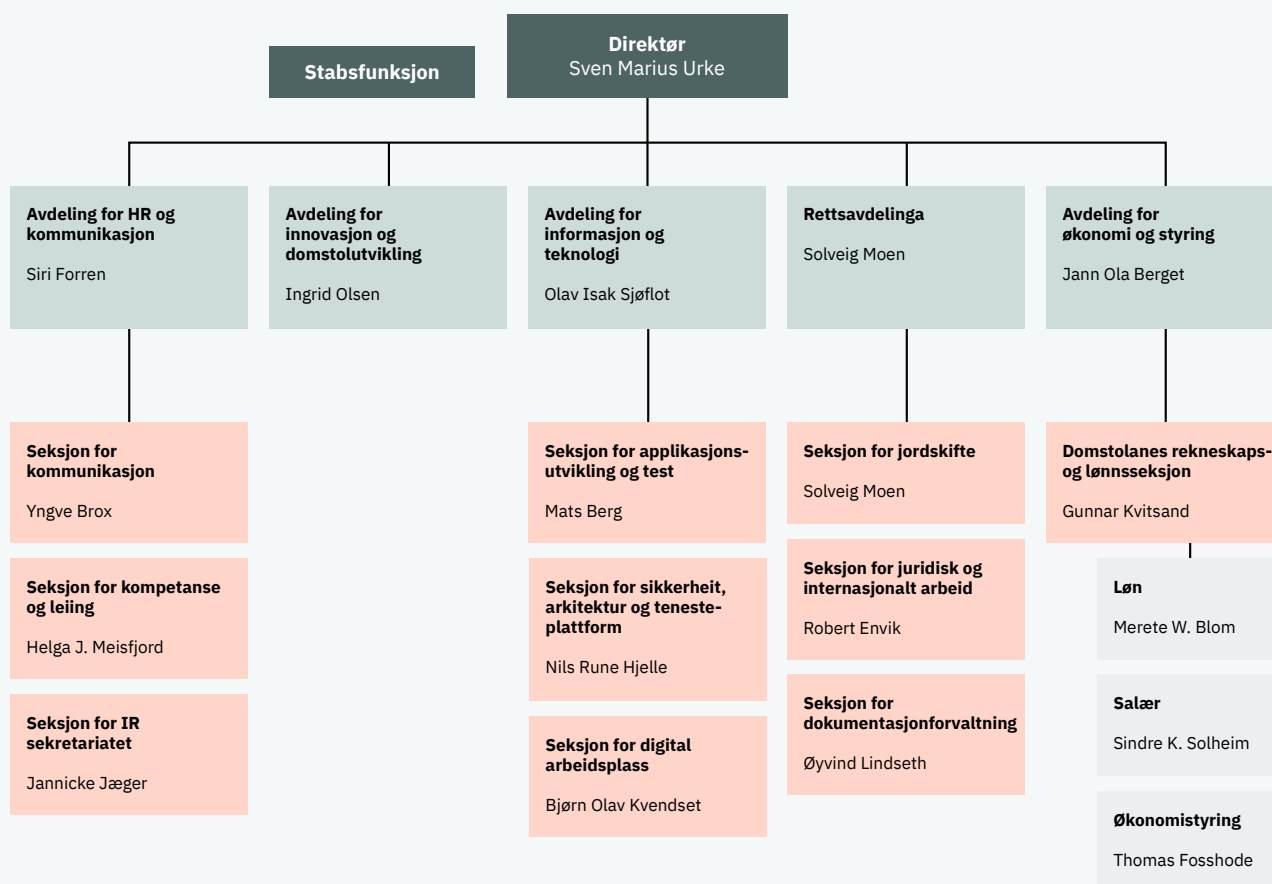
Direktør
Sven Marius Urke

Stabsfunksjon

Avdeling for HR og kommunikasjon

Siri Forren

Avdeling for innovasjon og domstolutvikling

Ingrid Olsen

Avdeling for informasjon og teknologi

Olav Isak Sjøflot

Rettsavdelinga

Solveig Moen

Avdeling for økonomi og styring

Jann Ola Berget

Seksjon for kommunikasjon

Yngve Brox

Seksjon for kompetanse og leiing

Helga J. Meisfjord

Seksjon for IR sekretariatet

Jannicke Jæger

Seksjon for applikasjonsutvikling og test

Mats Berg

Seksjon for sikkerheit, arkitektur og tenesteplattform

Nils Rune Hjelle

Seksjon for digital arbeidsplass

Bjørn Olav Kvendset

Seksjon for jordskifte

Solveig Moen

Seksjon for juridisk og internasjonalt arbeid

Robert Envik

Seksjon for dokumentasjonforvaltning

Øyvind Lindseth

Domstolanes rekneskaps- og lønnsseksjon

Gunnar Kvitsand

Løn

Merete W. Blom

Salær

Sindre K. Solheim

Økonomistyring

Thomas Fosshode